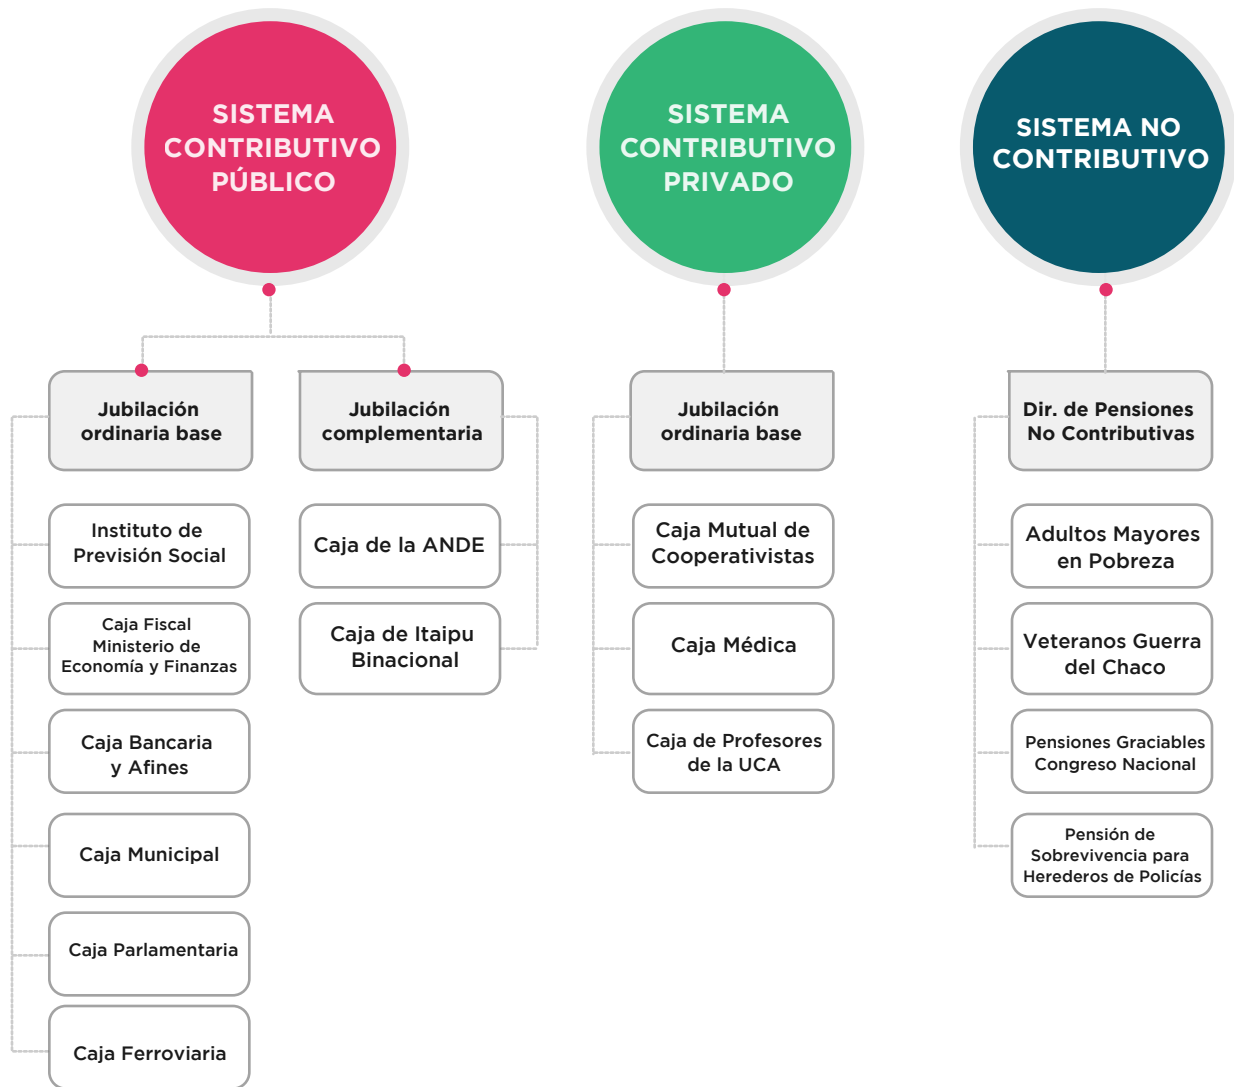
SISTEMA CONTRIBUTIVO PÚBLICO

Jubilación ordinaria base

Instituto de Previsión Social

Caja Fiscal Ministerio de Economía y Finanzas

Caja Bancaria y Afines

Caja Municipal

Caja Parlamentaria

Caja Ferroviaria

Jubilación complementaria

Caja de la ANDE

Caja de Itaipu Binacional

SISTEMA CONTRIBUTIVO PRIVADO

Jubilación ordinaria base

Caja Mutual de Cooperativistas

Caja Médica

Caja de Profesores de la UCA

SISTEMA NO CONTRIBUTIVO

Dir. de Pensiones No Contributivas

Adultos Mayores en Pobreza

Veteranos Guerra del Chaco

Pensiones Graciables Congreso Nacional

Pensión de Sobrevivencia para Herederos de Policías